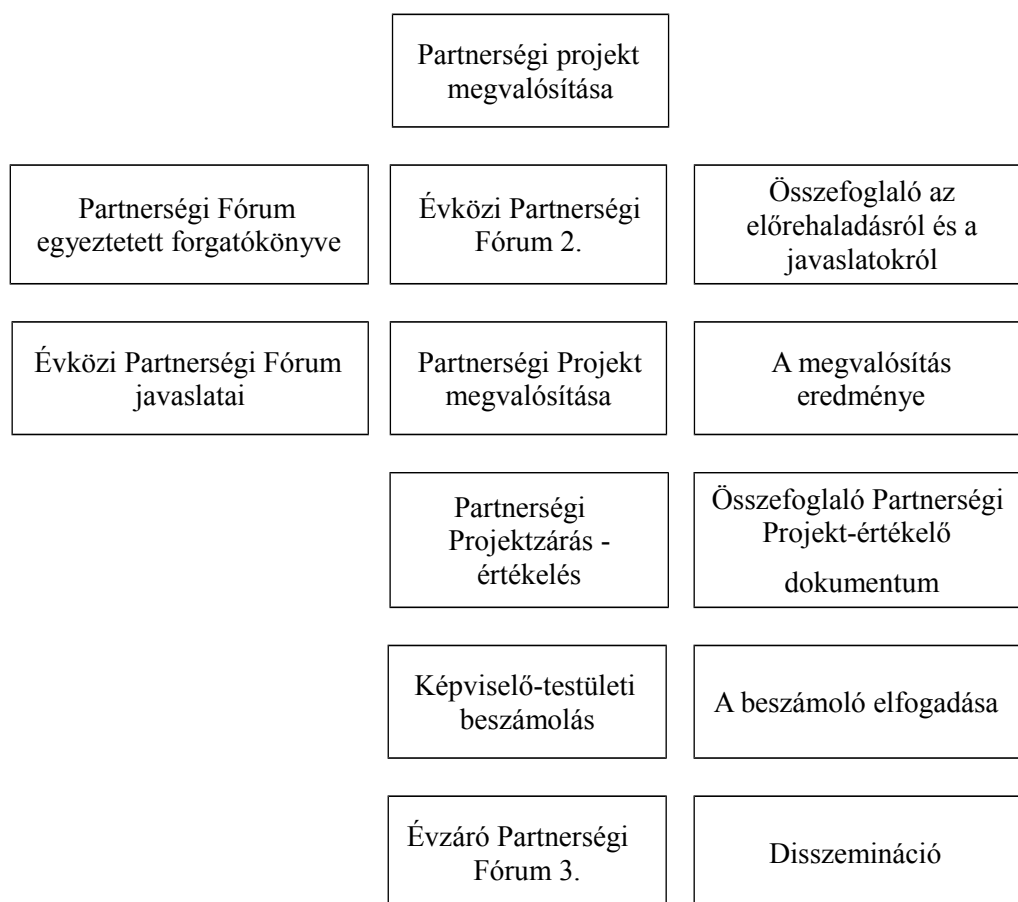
Partnerségi projekt megvalósítása

Partnerségi Fórum egyeztetett forgatókönyve

Évközi Partnerségi Fórum 2.

Összefoglaló az előrehaladásról és a javaslatokról

Évközi Partnerségi Fórum javaslatai

Partnerségi Projekt megvalósítása

A megvalósítás eredménye

Partnerségi Projektzárás - értékelés

Összefoglaló Partnerségi Projekt-értékelő dokumentum

Képviselő-testületi beszámolás

A beszámoló elfogadása

Évzáró Partnerségi Fórum 3.

Disszemináció